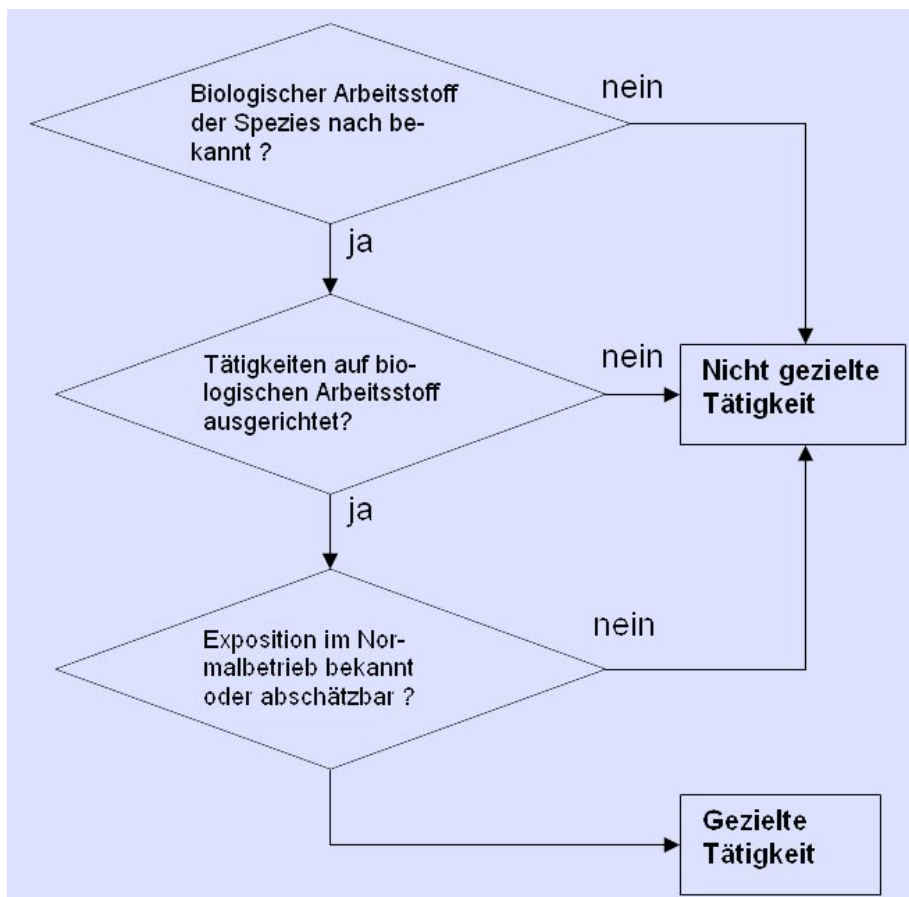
Biologischer Arbeitsstoff der Spezies nach bekannt ?

nein

ja

Tätigkeiten auf biologischen Arbeitsstoff ausgerichtet?

nein

Nicht gezielte Tätigkeit

ja

Exposition im Normalbetrieb bekannt oder abschätzbar ?

nein

Gezielte Tätigkeit